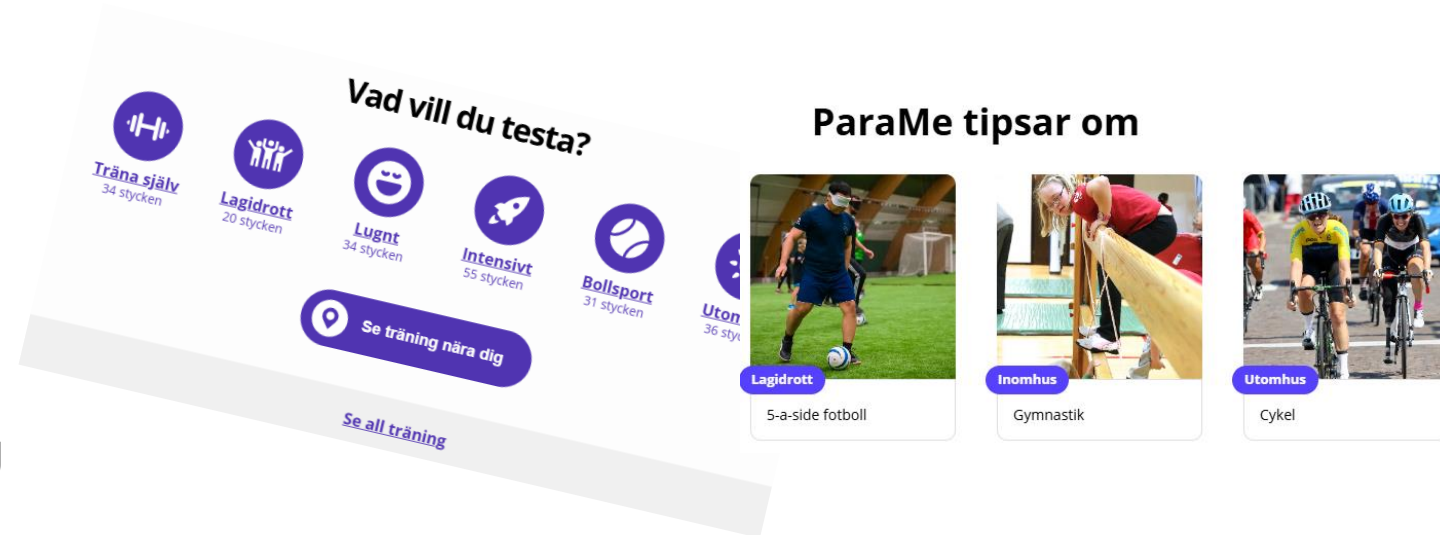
Vad vill du testa?

Träna själv
34 stycken

Lagidrott
20 stycken

Lugnt
34 stycken

Intensivt
55 stycken

Bollsport
31 stycken

Utom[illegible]
36 sty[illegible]

Se träning nära dig

Se all träning

ParaMe tipsar om

Lagidrott
5-a-side fotboll

Inomhus
Gymnastik

Utomhus
Cykel